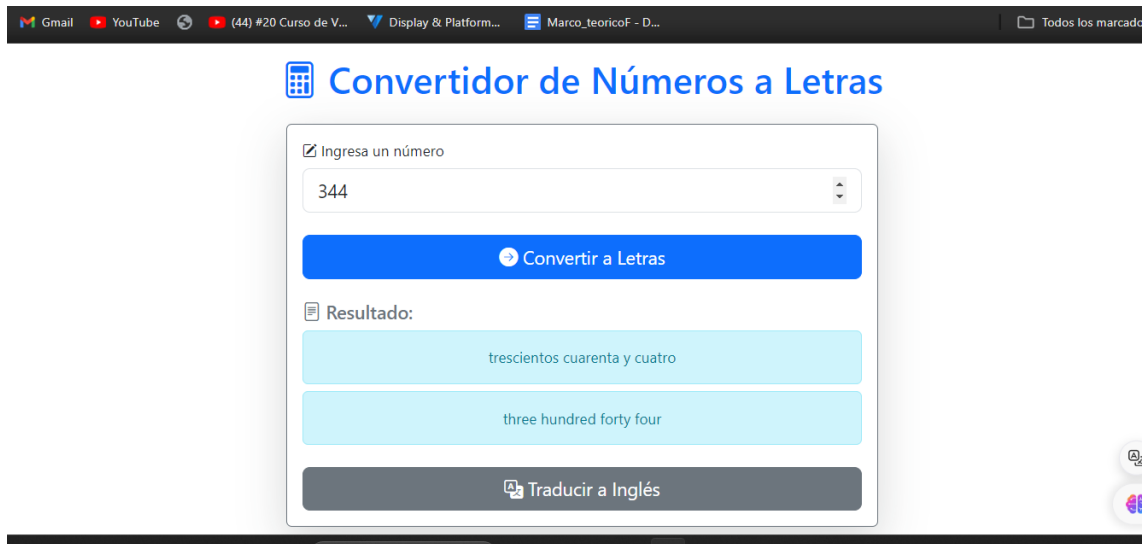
Gmail YouTube (44) #20 Curso de V... Display & Platform... Marco_teoricoF - D... Todos los marcado

Convertidor de Números a Letras

Ingresa un número

344

Convertir a Letras

Resultado:

trescientos cuarenta y cuatro

three hundred forty four

Traducir a Inglés